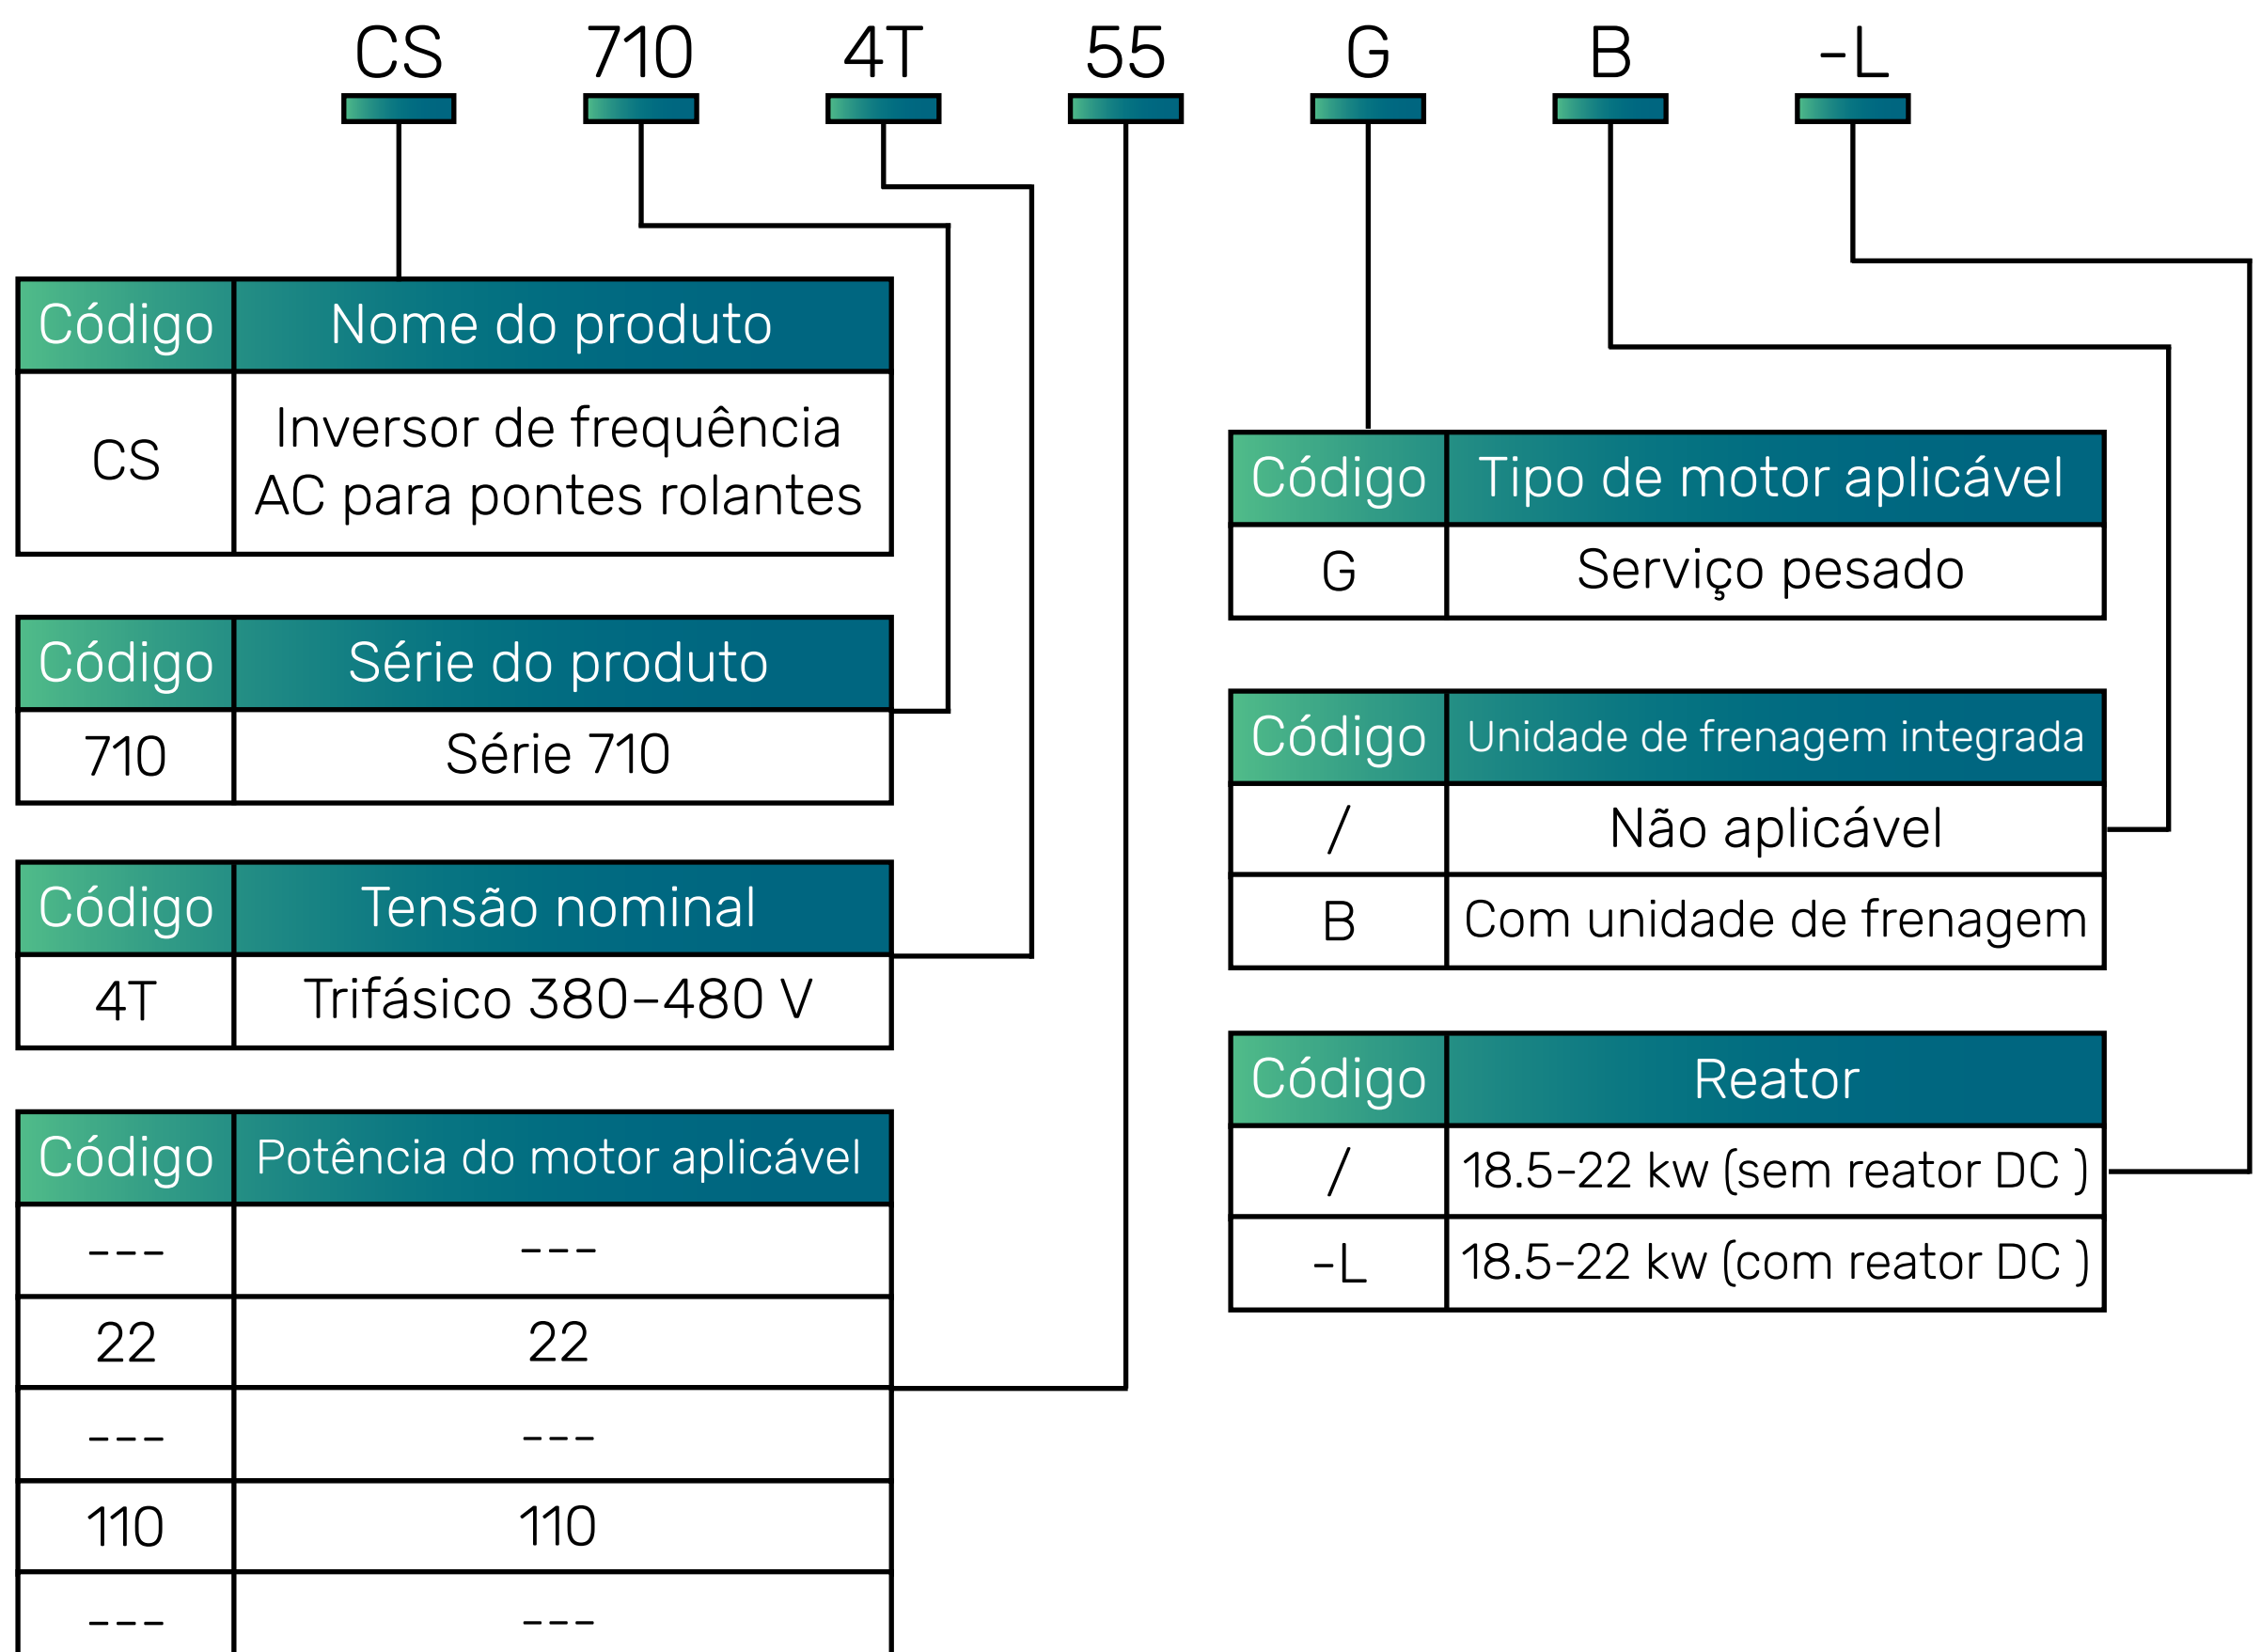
CS 710 4T 55 G B -L

| Código | Nome do produto |
|---|---|
| CS | Inversor de frequência AC para pontes rolantes |

| Código | Série do produto |
|---|---|
| 710 | Série 710 |

| Código | Tensão nominal |
|---|---|
| 4T | Trifásico 380–480 V |

| Código | Potência do motor aplicável |
|---|---|
| --- | --- |
| 22 | 22 |
| --- | --- |
| 110 | 110 |
| --- | --- |

| Código | Tipo de motor aplicável |
|---|---|
| G | Serviço pesado |

| Código | Unidade de frenagem integrada |
|---|---|
| / | Não aplicável |
| B | Com unidade de frenagem |

| Código | Reator |
|---|---|
| / | 18.5-22 kw (sem reator DC ) |
| -L | 18.5-22 kw (com reator DC ) |